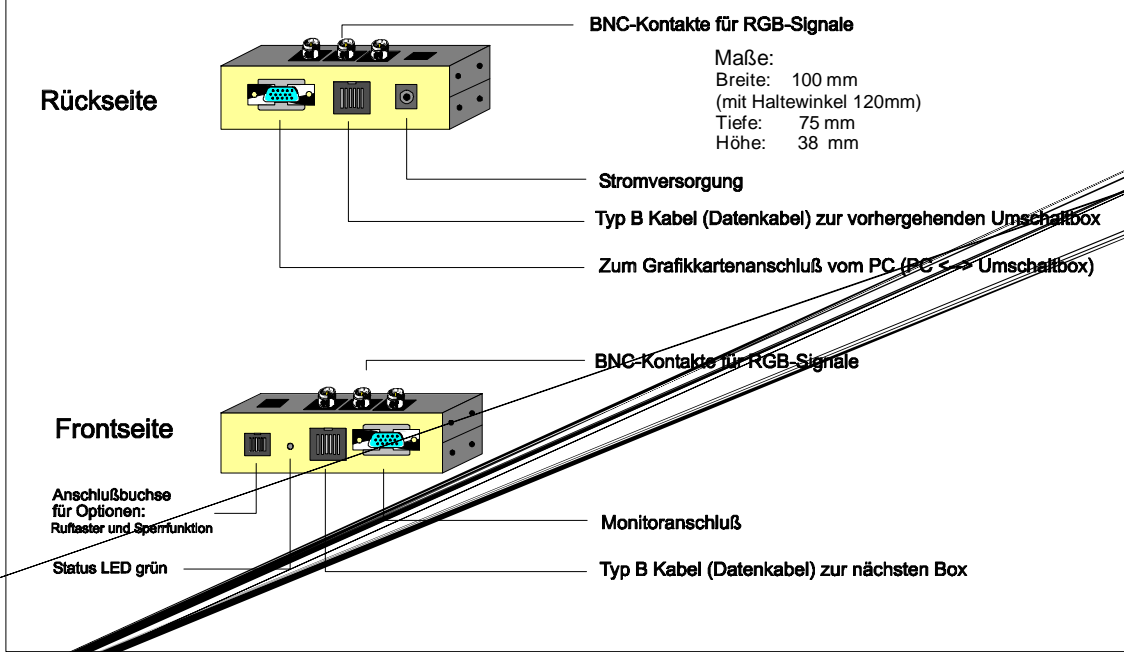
BNC-Kontakte für RGB-Signale

Maße:
Breite: 100 mm
(mit Haltewinkel 120mm)
Tiefe: 75 mm
Höhe: 38 mm

Rückseite

Stromversorgung

Typ B Kabel (Datenkabel) zur vorhergehenden Umschaltbox

Zum Grafikkartenanschluß vom PC (PC <--> Umschaltbox)

BNC-Kontakte für RGB-Signale

Frontseite

Anschlußbuchse für Optionen:
Ruftaster und Sperrfunktion

Monitoranschluß

Status LED grün

Typ B Kabel (Datenkabel) zur nächsten Box